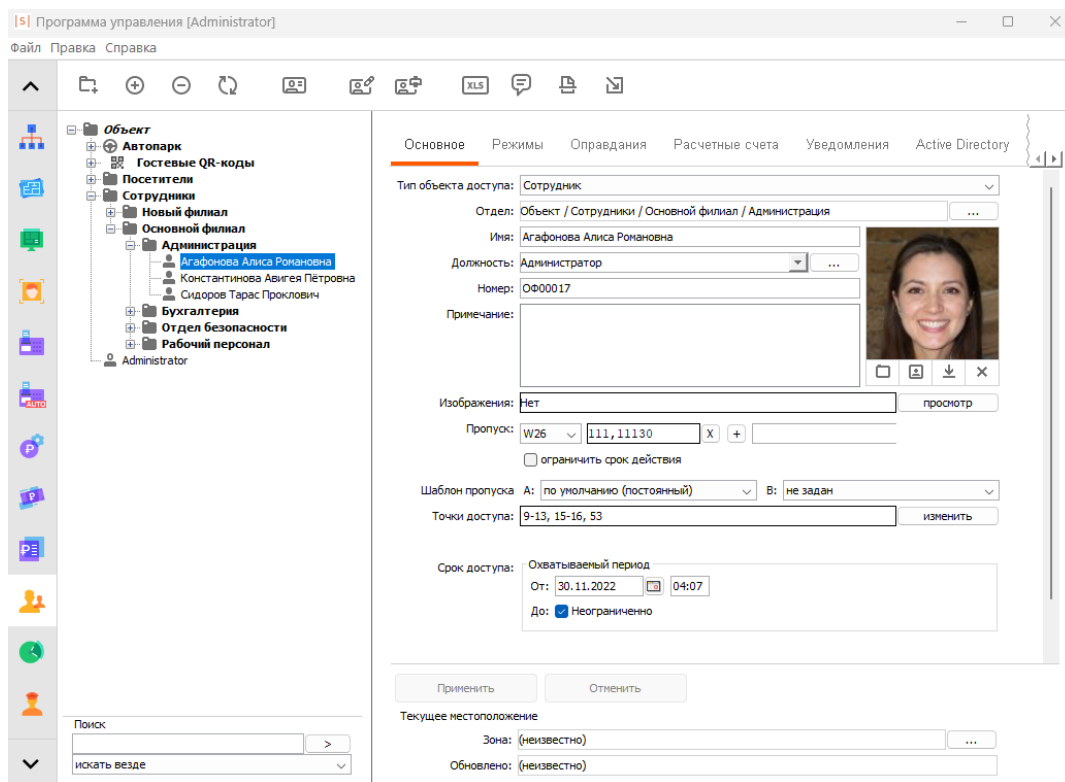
[S] Программа управления [Administrator]

Файл Правка Справка

XLS

Объект
Автопарк
Гостевые QR-коды
Посетители
Сотрудники
Новый филиал
Основной филиал
Администрация
Агафонова Алиса Романовна
Константинова Авигея Пётровна
Сидоров Тарас Проклович
Бухгалтерия
Отдел безопасности
Рабочий персонал
Administrator

Поиск
>
искать везде

Основное | Режимы | Оправдания | Расчетные счета | Уведомления | Active Directory

Тип объекта доступа: Сотрудник
Отдел: Объект / Сотрудники / Основной филиал / Администрация ...
Имя: Агафонова Алиса Романовна
Должность: Администратор ...
Номер: ОФ00017
Примечание:
Изображения: Нет просмотр
Пропуск: W26 111,11130 X +
ограничить срок действия
Шаблон пропуска А: по умолчанию (постоянный) В: не задан
Точки доступа: 9-13, 15-16, 53 изменить
Срок доступа: Охватываемый период
От: 30.11.2022 04:07
До: Неограниченно

Применить Отменить

Текущее местоположение
Зона: (неизвестно) ...
Обновлено: (неизвестно)